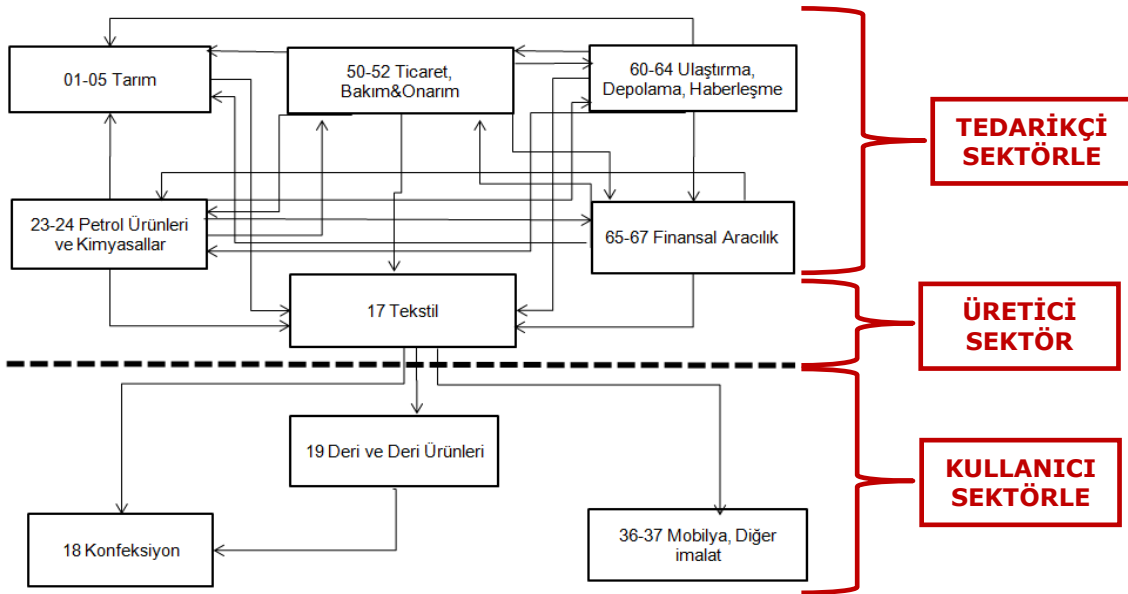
01-05 Tarım

50-52 Ticaret, Bakım&Onarım

60-64 Ulaştırma, Depolama, Haberleşme

TEDARİKÇİ SEKTÖRLE

23-24 Petrol Ürünleri ve Kimyasallar

65-67 Finansal Aracılık

17 Tekstil

ÜRETİCİ SEKTÖR

19 Deri ve Deri Ürünleri

KULLANICI SEKTÖRLE

18 Konfeksiyon

36-37 Mobilya, Diğer imalat